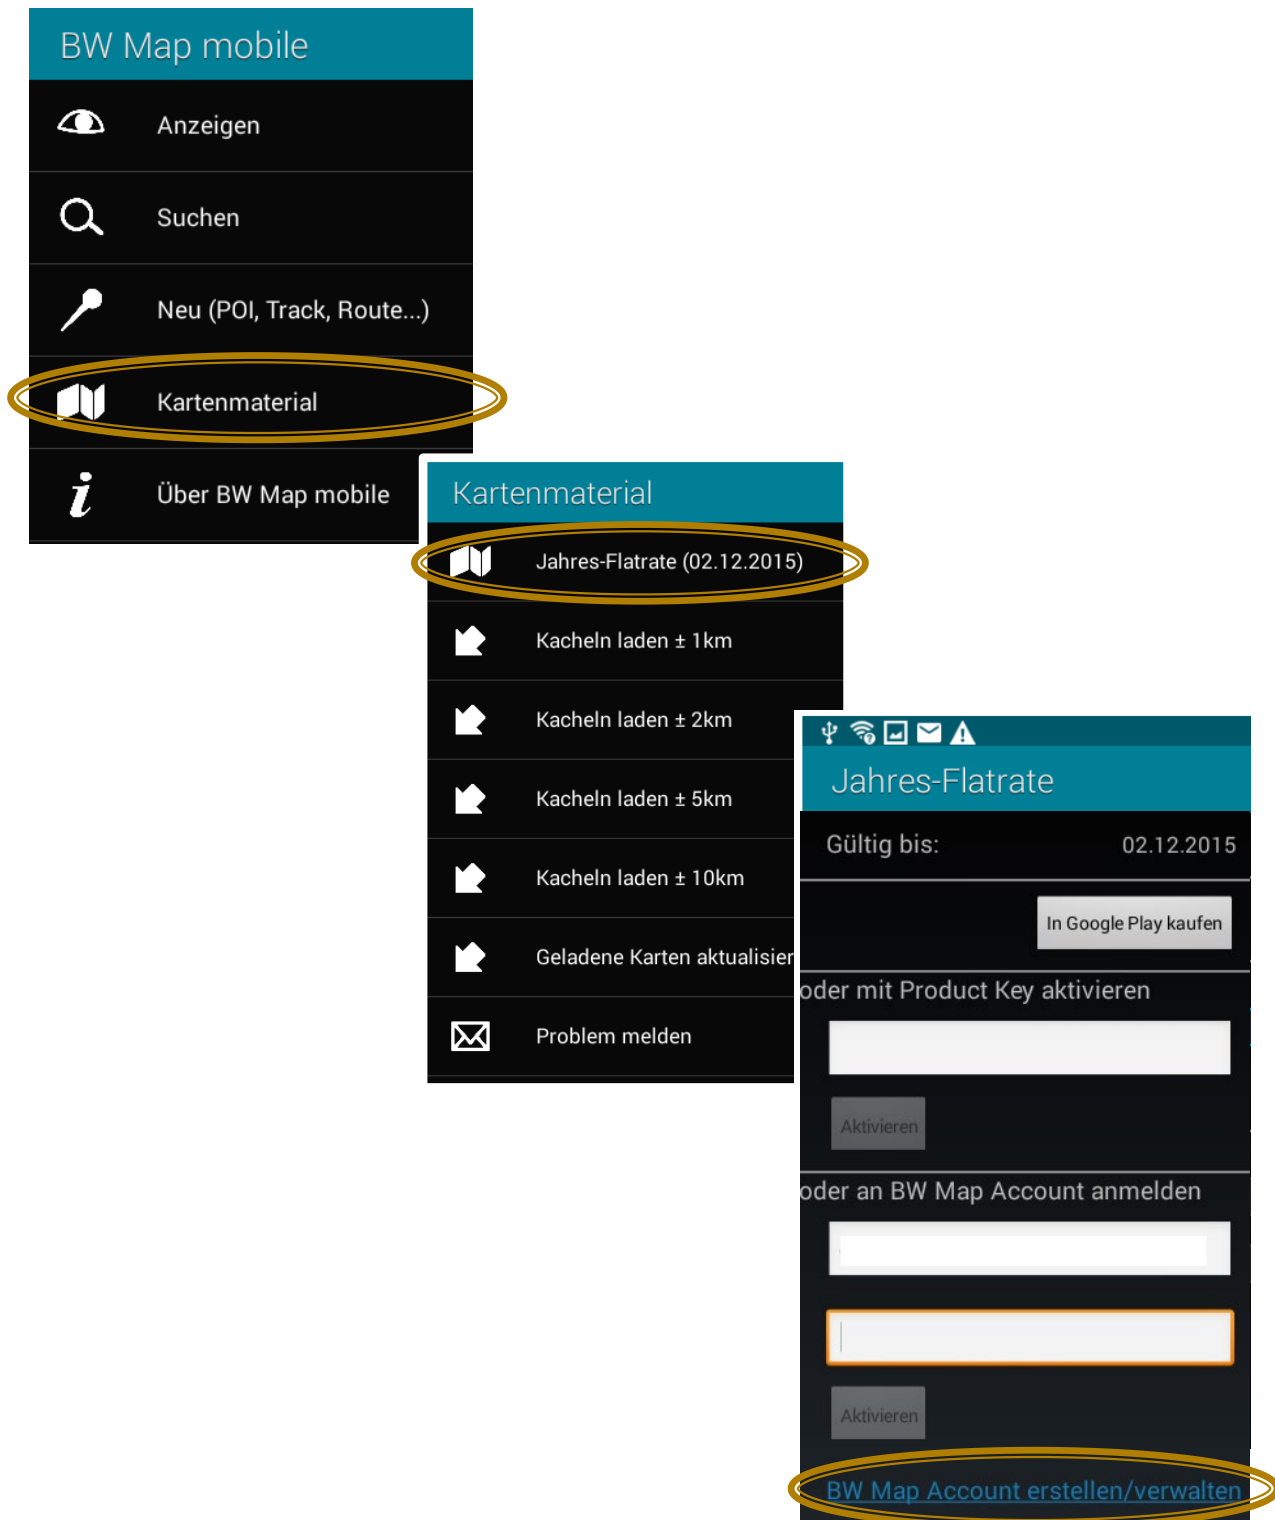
BW Map mobile

Anzeigen

Suchen

Neu (POI, Track, Route...)

Kartenmaterial

Über BW Map mobile

Kartenmaterial

Jahres-Flatrate (02.12.2015)

Kacheln laden ± 1km

Kacheln laden ± 2km

Kacheln laden ± 5km

Kacheln laden ± 10km

Geladene Karten aktualisier

Problem melden

Jahres-Flatrate

Gültig bis: 02.12.2015

In Google Play kaufen

oder mit Product Key aktivieren

Aktivieren

oder an BW Map Account anmelden

Aktivieren

BW Map Account erstellen/verwalten